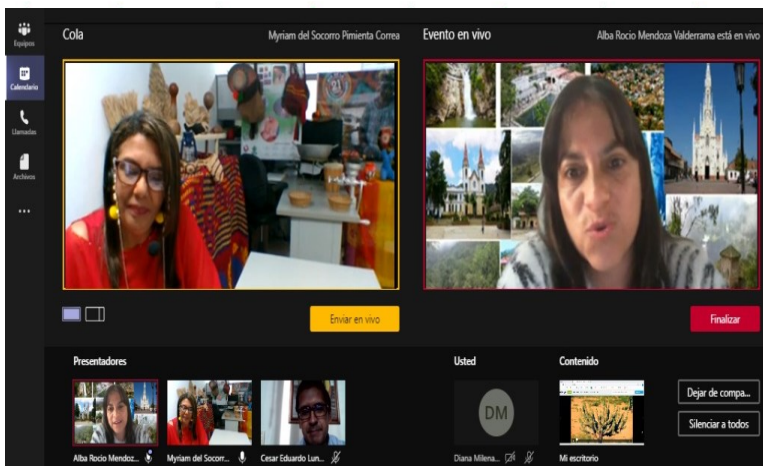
Equipos

Calendario

Llamadas

Archivos

...

Cola

Myriam del Socorro Pimienta Correa

Evento en vivo

Alba Rocio Mendoza Valderrama está en vivo

Enviar en vivo

Finalizar

Presentadores

Alba Rocio Mendoz...

Myriam del Socorr...

Cesar Eduardo Lun...

Usted

DM

Diana Milena...

Contenido

Mi escritorio

Dejar de compa...

Silenciar a todos